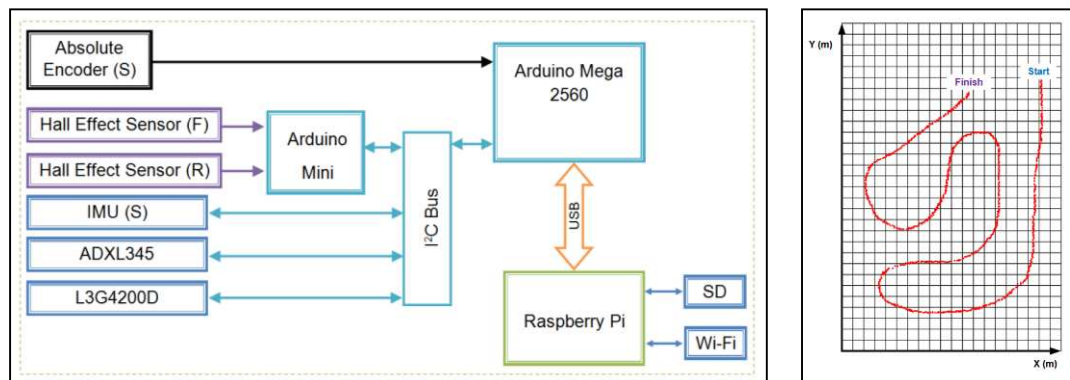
Absolute Encoder (S)

Arduino Mega 2560

Hall Effect Sensor (F)

Hall Effect Sensor (R)

Arduino Mini

$I^2C$ Bus

USB

IMU (S)

ADXL345

L3G4200D

Raspberry Pi

SD

Wi-Fi

Y (m)

Finish

Start

X (m)